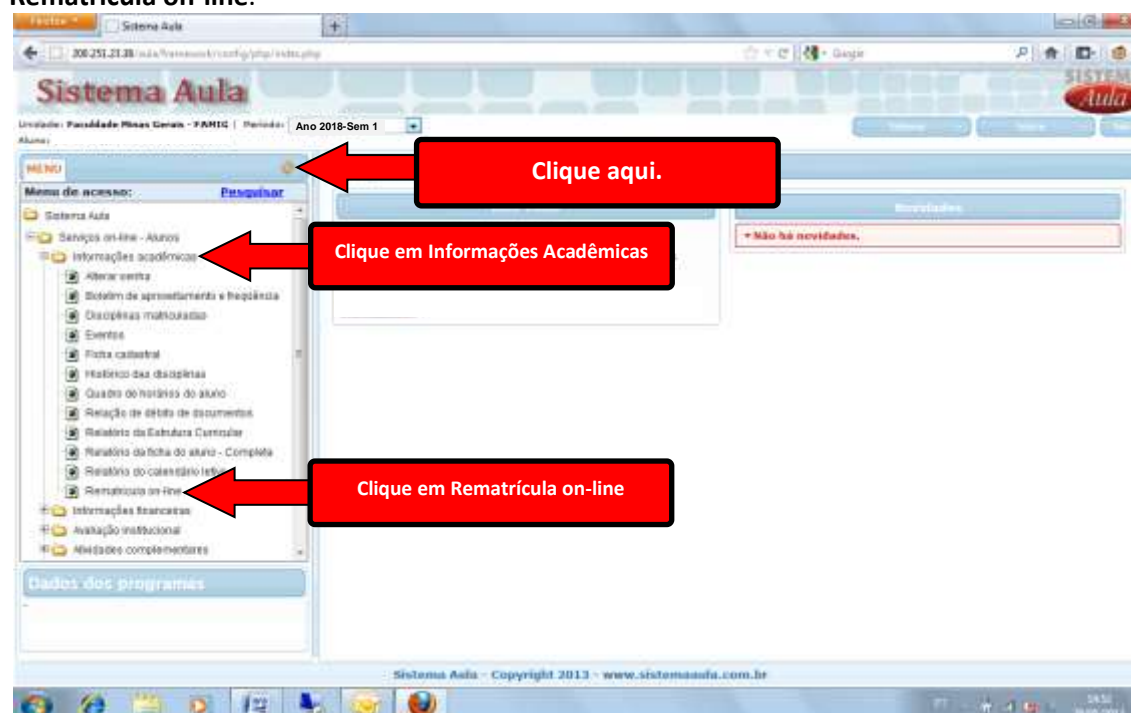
Rematrícula on-line.

Firefox
Sistema Aula
200.251.23.38/aula/framework/config/php/index.php
Google

Sistema Aula

SISTEMA Aula

Unidade: Faculdade Minas Gerais - FAMIG | Período: Ano 2018-Sem 1
Aluno:

MENU
Menu de acesso: Pesquisar

Clique aqui.

Sistema Aula
Serviços on-line - Alunos
Informações acadêmicas
Alterar senha
Boletim de aproveitamento e frequência
Disciplinas matriculadas
Eventos
Ficha cadastral
Histórico das disciplinas
Quadro de horários do aluno
Relação de débito de documentos
Relatório da Estrutura Curricular
Relatório da ficha do aluno - Completa
Relatório do calendário letivo
Rematrícula on-line
Informações financeiras
Avaliação institucional
Atividades complementares

Clique em Informações Acadêmicas

Clique em Rematrícula on-line

Novidades
• Não há novidades.

Dados dos programas

Sistema Aula - Copyright 2013 - www.sistemaaula.com.br